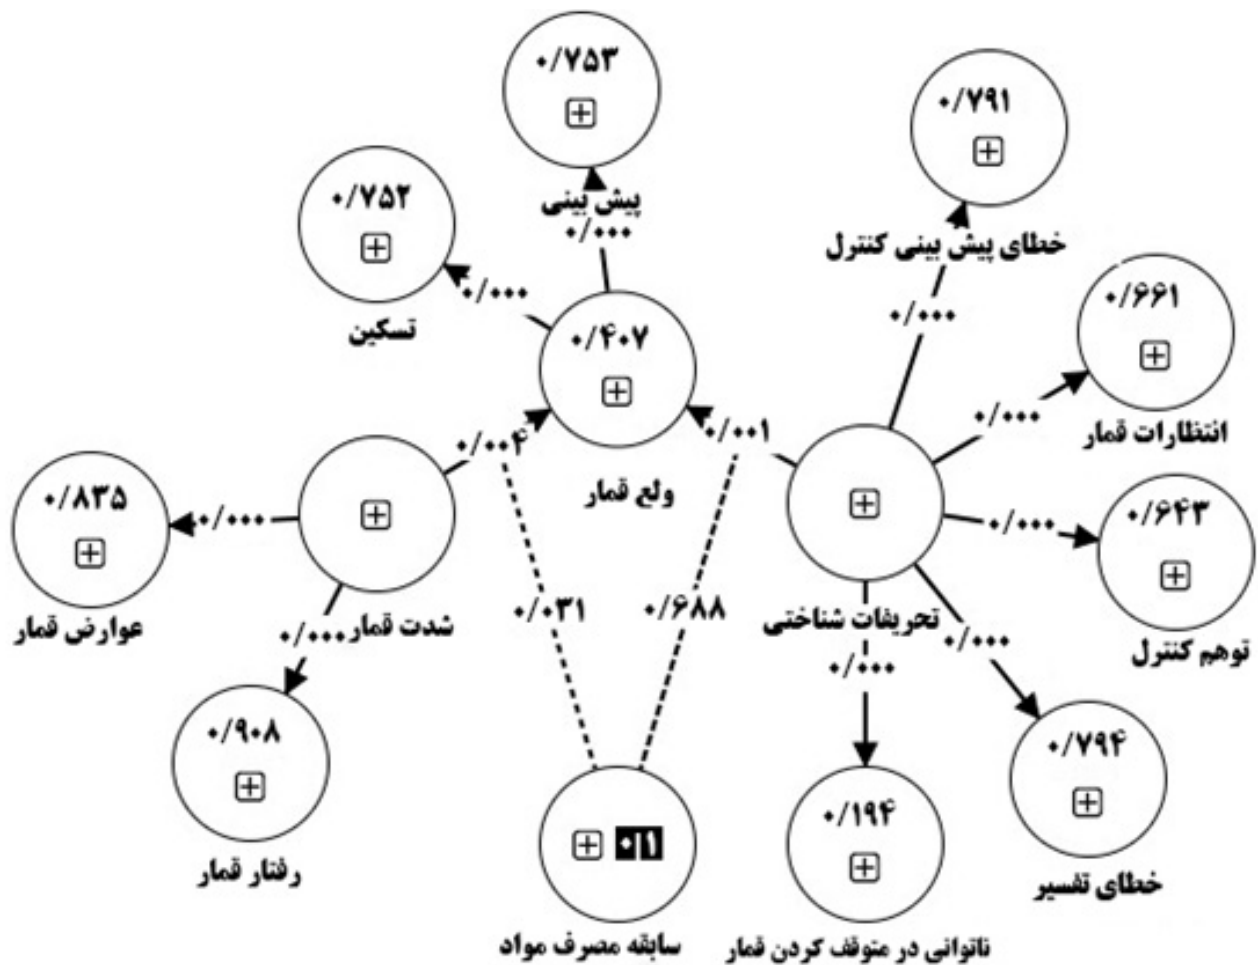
۰/۷۵۳
پیش بینی
۰/۰۰۰
۰/۷۵۲
۰/۰۰۰
تسکین
۰/۴۰۷
۰/۷۹۱
خطای پیش بینی کنترل
۰/۰۰۰
۰/۶۶۱
۰/۰۰۰
انتظارات قمار
۰/۰۰۴
۰/۰۰۱
ولع قمار
۰/۸۳۵
۰/۰۰۰
عوارض قمار
شدت قمار
۰/۰۰۰
۰/۰۳۱
۰/۶۸۸
تحریفات شناختی
۰/۰۰۰
۰/۶۴۳
توهم کنترل
۰/۰۰۰
۰/۰۰۰
۰/۹۰۸
رفتار قمار
۰/۱۹۴
۰/۷۹۴
خطای تفسیر
سابقه مصرف مواد
ناتوانی در متوقف کردن قمار